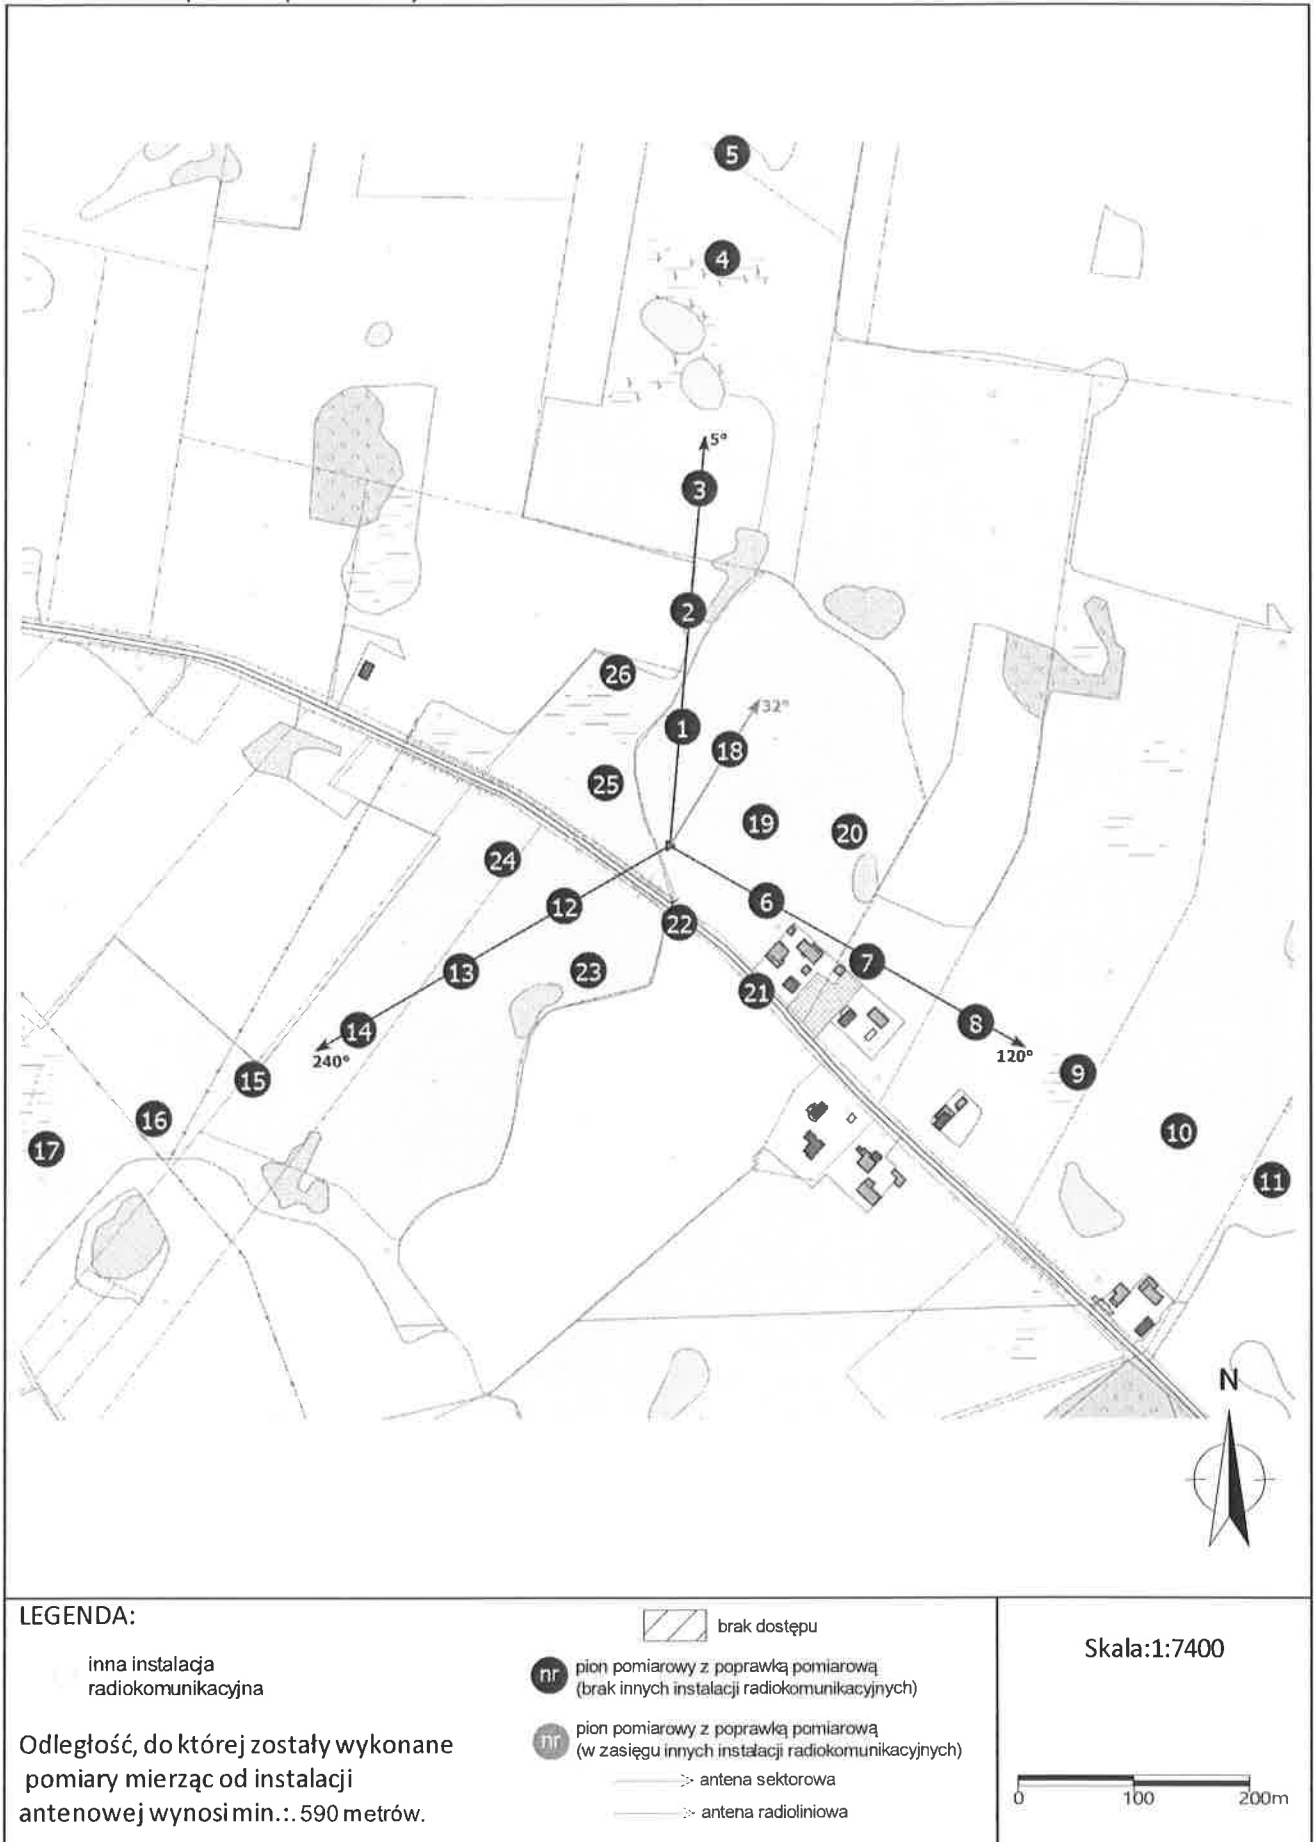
5
4
5°
3
2
26
1
32°
18
25
19
20
24
12
22
6
13
23
7
21
14
8
240°
120°
9
15
16
10
17
11
N

LEGENDA:
inna instalacja radiokomunikacyjna

brak dostępu

nr pion pomiarowy z poprawką pomiarową (brak innych instalacji radiokomunikacyjnych)

nr pion pomiarowy z poprawką pomiarową (w zasięgu innych instalacji radiokomunikacyjnych)

antena sektorowa

antena radioliniowa

Odległość, do której zostały wykonane pomiary mierząc od instalacji antenowej wynosi min.:. 590 metrów.

Skala:1:7400

0 100 200m